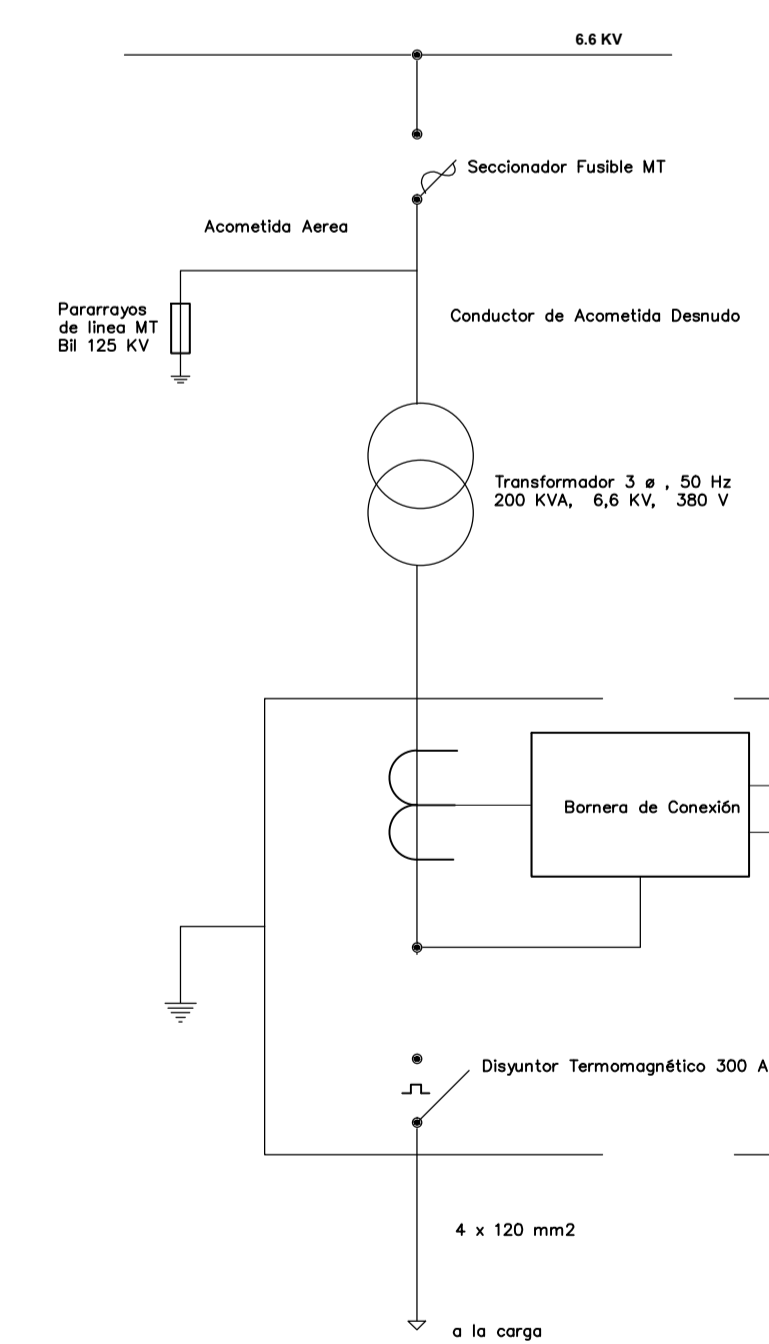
6.6 KV

Seccionador Fusible MT

Acometida Aerea

Pararrayos de linea MT Bil 125 KV

Conductor de Acometida Desnudo

Transformador 3 ø , 50 Hz
200 KVA, 6,6 KV, 380 V

Bornera de Conexión

Disyuntor Termomagnético 300 A

4 x 120 mm2

a la carga